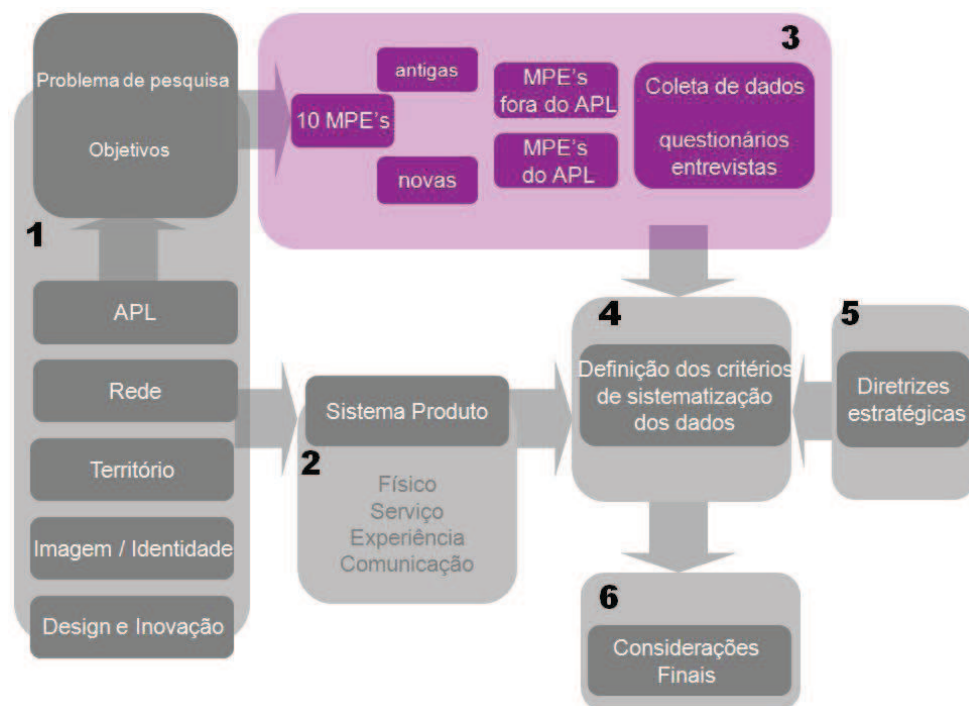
Problema de pesquisa

Objetivos

1

APL

Rede

Território

Imagem / Identidade

Design e Inovação

3

10 MPE's

antigas

novas

MPE's fora do APL

MPE's do APL

Coleta de dados

questionários entrevistas

Sistema Produto

2

Físico
Serviço
Experiência
Comunicação

4

Definição dos critérios de sistematização dos dados

5

Diretrizes estratégicas

6

Considerações Finais